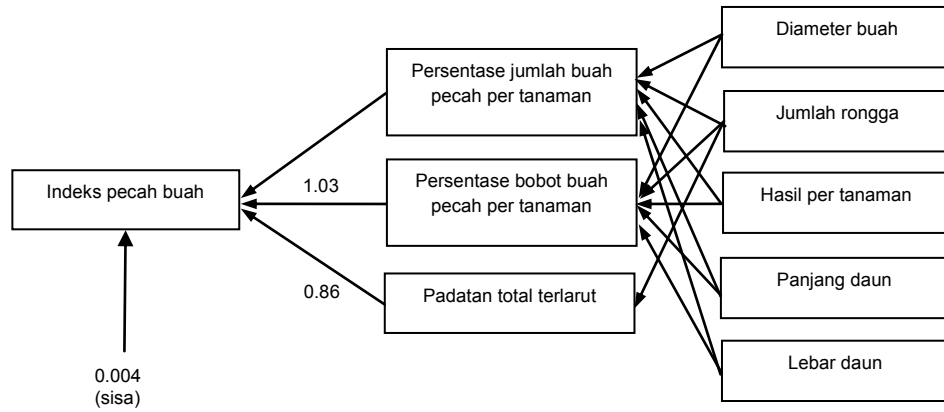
Indeks pecah buah

1.03

0.86

0.004
(sisa)

Persentase jumlah buah pecah per tanaman

Persentase bobot buah pecah per tanaman

Padatan total terlarut

Diameter buah

Jumlah rongga

Hasil per tanaman

Panjang daun

Lebar daun